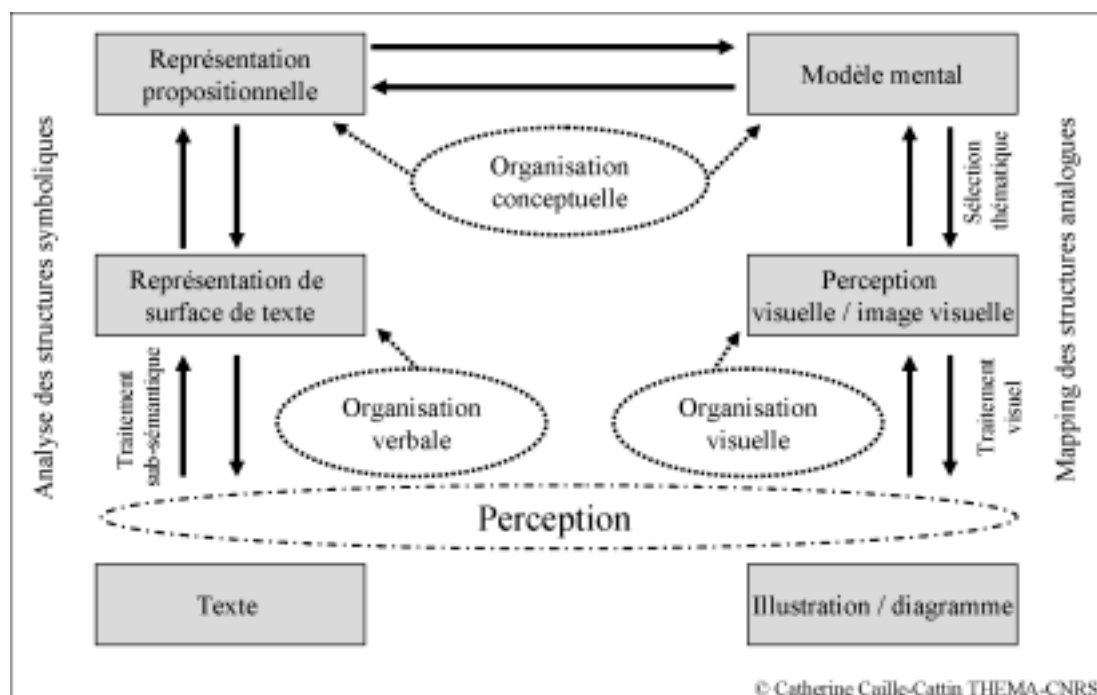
Représentation propositionnelle

Modèle mental

Analyse des structures symboliques

Organisation conceptuelle

Sélection thématique

Mapping des structures analogues

Représentation de surface de texte

Perception visuelle / image visuelle

Traitement sub-sémantique

Organisation verbale

Organisation visuelle

Traitement visuel

Perception

Texte

Illustration / diagramme

© Catherine Caille-Cattin THEMA-CNRS